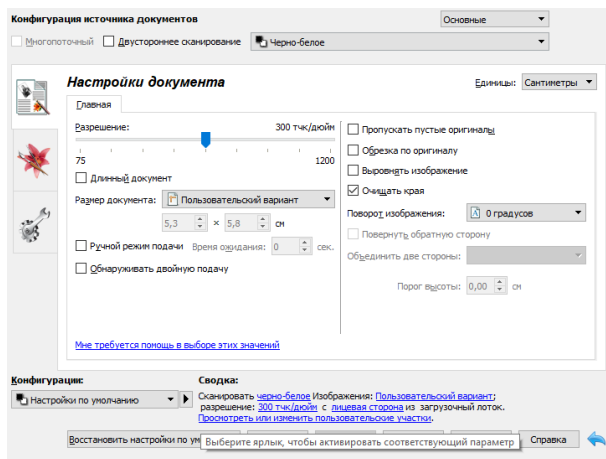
Конфигурация источника документов
Основные
Многопоточный
Двустороннее сканирование
Черно-белое

Настройки документа
Единицы: Сантиметры
Главная
Разрешение:
300 тчк/дюйм
75
1200
Длинный документ
Размер документа: Пользовательский вариант
5,3 × 5,8 см
Ручной режим подачи
Время ожидания: 0 сек.
Обнаруживать двойную подачу
Пропускать пустые оригиналы
Обрезка по оригиналу
Выровнять изображение
Очищать края
Поворот изображения: 0 градусов
Повернуть обратную сторону
Объединить две стороны:
Порог высоты: 0,00 см
Мне требуется помощь в выборе этих значений

Конфигурации:
Настройки по умолчанию
Сводка:
Сканировать черно-белое Изображения: Пользовательский вариант; разрешение: 300 тчк/дюйм с лицевая сторона из загрузочный лоток.
Просмотреть или изменить пользовательские участки.
Восстановить настройки по ум
Выберите ярлык, чтобы активировать соответствующий параметр
Справка